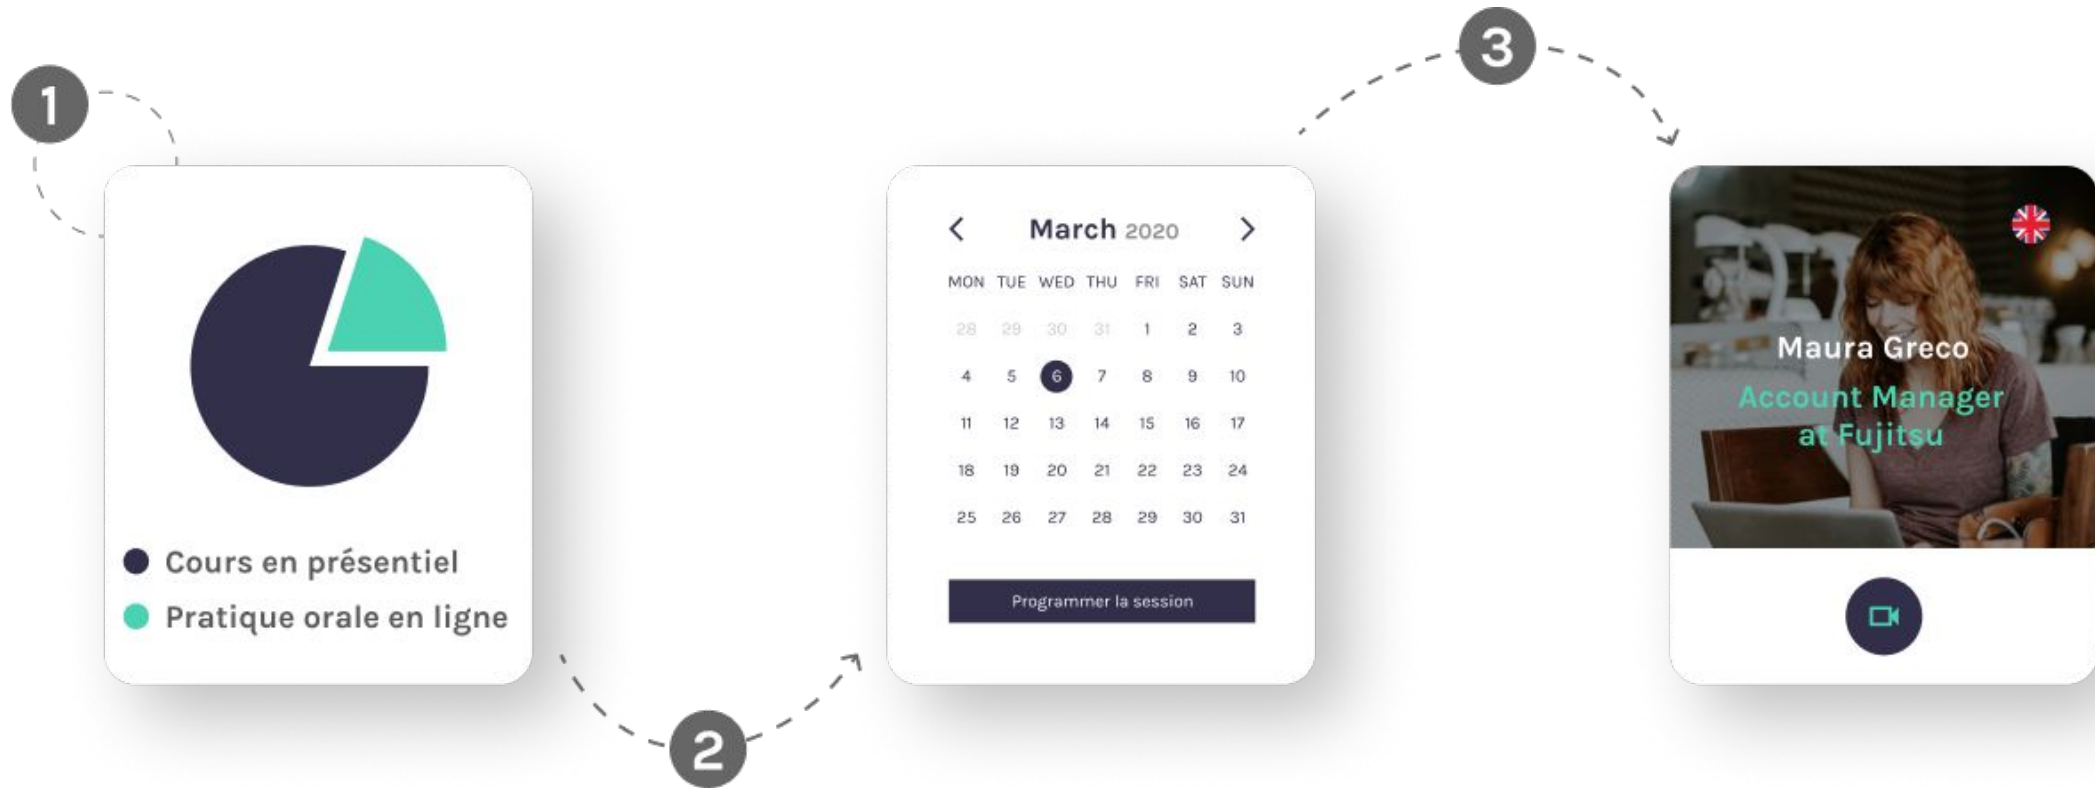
1

Cours en présentiel
Pratique orale en ligne

2

March 2020

| MON | TUE | WED | THU | FRI | SAT | SUN |
|---|---|---|---|---|---|---|
| 28 | 29 | 30 | 31 | 1 | 2 | 3 |
| 4 | 5 | 6 | 7 | 8 | 9 | 10 |
| 11 | 12 | 13 | 14 | 15 | 16 | 17 |
| 18 | 19 | 20 | 21 | 22 | 23 | 24 |
| 25 | 26 | 27 | 28 | 29 | 30 | 31 |

Programmer la session

3

Maura Greco
Account Manager at Fujitsu